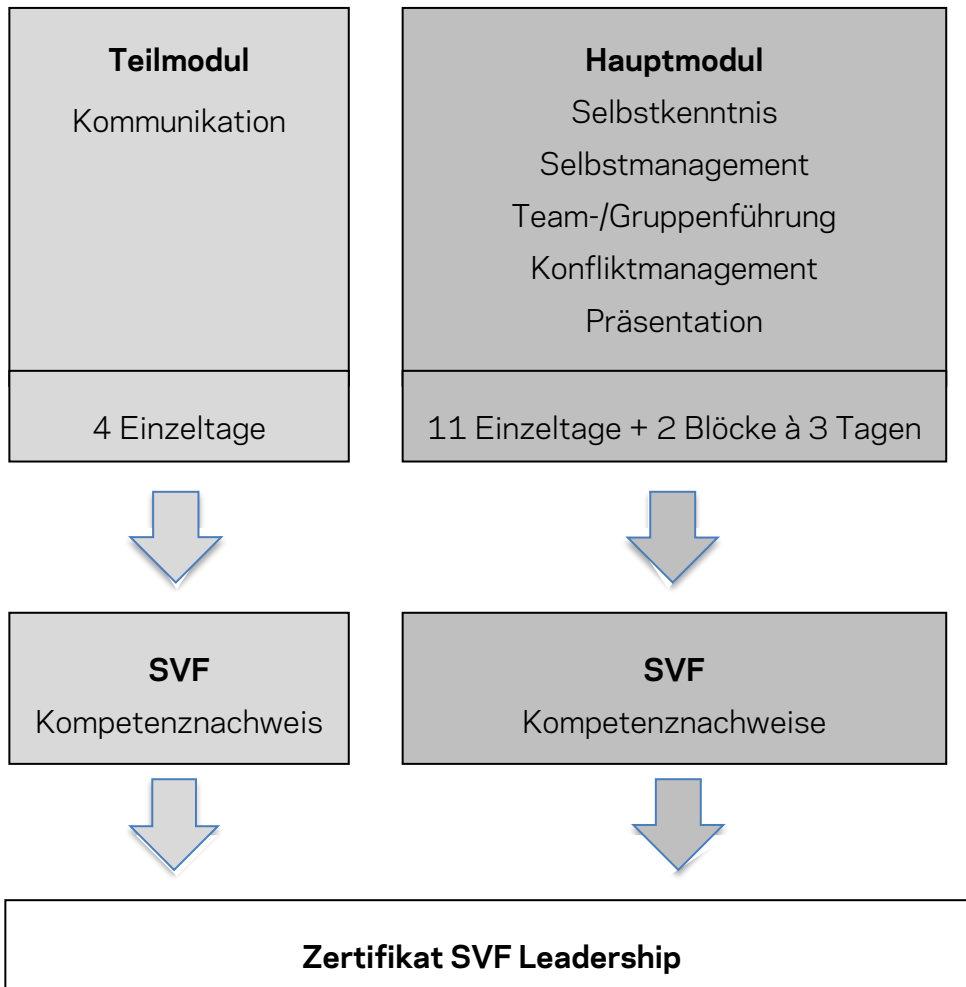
**Teilmodul**

Kommunikation

4 Einzeltage

**Hauptmodul**

Selbstkenntnis

Selbstmanagement

Team-/Gruppenführung

Konfliktmanagement

Präsentation

11 Einzeltage + 2 Blöcke à 3 Tagen

**SVF**

Kompetenznachweis

**SVF**

Kompetenznachweise

**Zertifikat SVF Leadership**